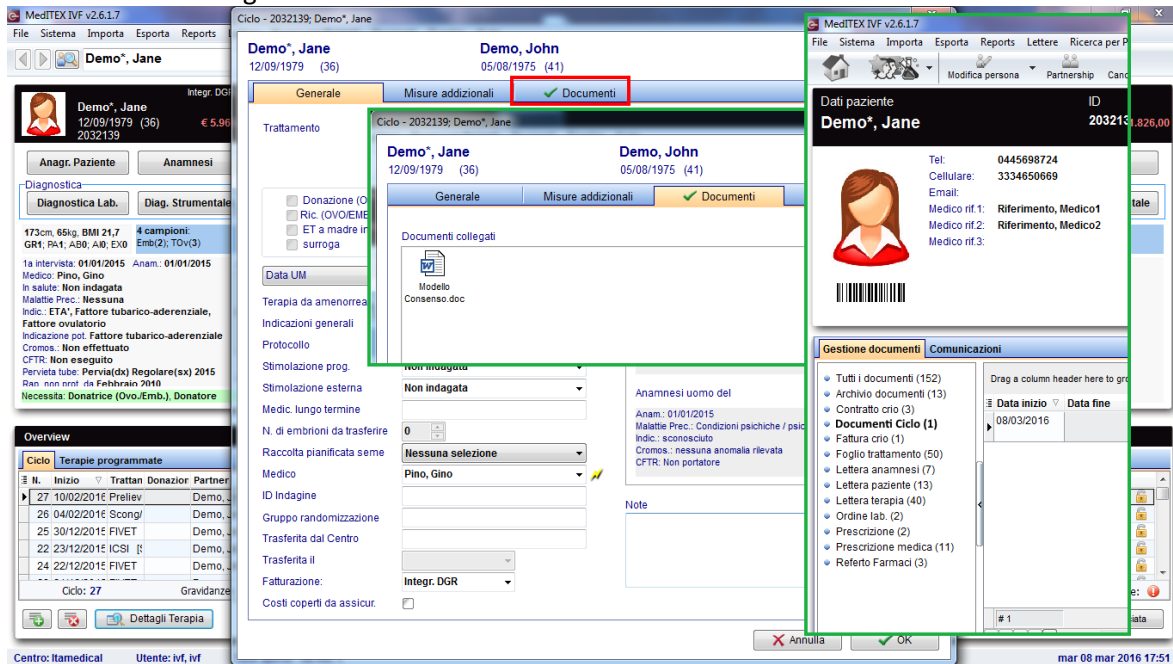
MedITEX IVF v2.6.1.7
File Sistema Importa Esporta Reports
Demo*, Jane
Integr. DGR
Demo*, Jane
12/09/1979 (36)
2032139
€ 5.9
Anagr. Paziente
Anamnesi
Diagnostica
Diagnostica Lab.
Diag. Strumentale
173cm, 65kg, BMI 21,7
GR1; PA1; AB0; AI0; EX0
4 campioni:
Emb(2); TOv(3)
1a intervista: 01/01/2015 Anam.: 01/01/2015
Medico: Pino, Gino
In salute: Non indagata
Malattie Prec.: Nessuna
Indic.: ETA', Fattore tubarico-aderenziale, Fattore ovulatorio
Indicazione pot. Fattore tubarico-aderenziale
Cromos.: Non effettuato
CFTR: Non eseguito
Pervieta tube: Pervia(dx) Regolare(sx) 2015
Rap. non prot. da Febbraio 2010
Necessita: Donatrice (Ovo./Emb.), Donatore
Overview
Ciclo Terapie programmate
N. Inizio Trattan Donazior Partner
27 10/02/2016 Preliev Demo,
26 04/02/2016 Scong/ Demo,
25 30/12/2015 FIVET Demo,
22 23/12/2015 ICSI Demo,
24 22/12/2015 FIVET Demo,
Ciclo: 27 Gravidanze
Dettagli Terapia
Centro: Itamedical Utente: ivf, ivf

Ciclo - 2032139; Demo*, Jane
Demo*, Jane
12/09/1979 (36)
Demo, John
05/08/1975 (41)
Generale Misure addizionali Documenti
Trattamento
Donazione (O
Ric. (OVO/EMB
ET a madre in
surroga
Data UM
Terapia da amenorrea
Indicazioni generali
Protocollo
Stimolazione prog. Non indagata
Stimolazione esterna Non indagata
Medic. lungo termine
N. di embrioni da trasferire 0
Raccolta pianificata seme Nessuna selezione
Medico Pino, Gino
ID Indagine
Gruppo randomizzazione
Trasferita dal Centro
Trasferita il
Fatturazione: Integr. DGR
Costi coperti da assicur.
Anamnesi uomo del
Anam.: 01/01/2015
Malattie Prec.: Condizioni psichiche / psic
Indic.: sconosciuto
Cromos.: nessuna anomalia rilevata
CFTR: Non portatore
Note
Annulla OK

Ciclo - 2032139; Demo*, Jane
Demo*, Jane
12/09/1979 (36)
Demo, John
05/08/1975 (41)
Generale Misure addizionali Documenti
Documenti collegati
Modello Consenso.doc

MedITEX IVF v2.6.1.7
File Sistema Importa Esporta Reports Lettere Ricerca per P
Modifica persona Partnership Canc
Dati paziente
ID
Demo*, Jane
203213
1.826,00
Tel: 0445698724
Cellulare: 3334650669
Email:
Medico rif.1: Riferimento, Medico1
Medico rif.2: Riferimento, Medico2
Medico rif.3:
Gestione documenti Comunicazioni
Tutti i documenti (152)
Archivio documenti (13)
Contratto crio (3)
Documenti Ciclo (1)
Fattura crio (1)
Foglio trattamento (50)
Lettera anamnesi (7)
Lettera paziente (13)
Lettera terapia (40)
Ordine lab. (2)
Prescrizione (2)
Prescrizione medica (11)
Referto Farmaci (3)
Drag a column header here to gro
Data inizio Data fine
08/03/2016
# 1
tale
e:
iata
mar 08 mar 2016 17:51